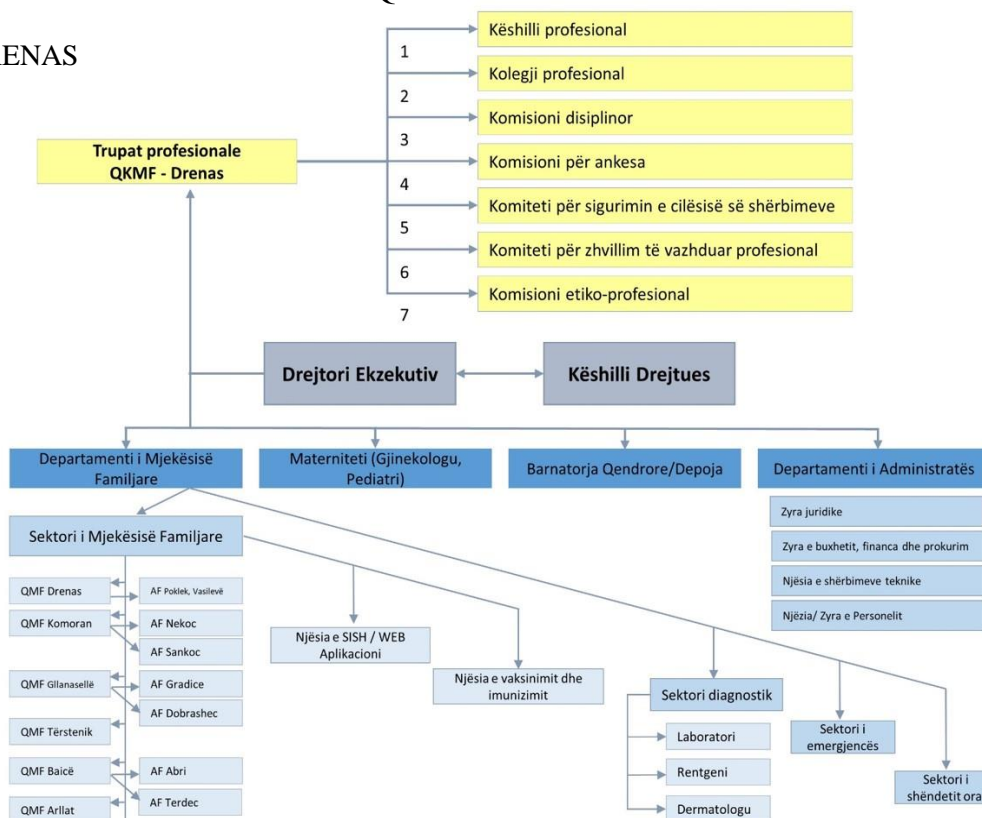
ENAS

Këshilli profesional
1
Kolegji profesional
2
Komisioni disiplinor
3
Komisioni për ankesa
4
Komiteti për sigurimin e cilësisë së shërbimeve
5
Komiteti për zhvillim të vazhduar profesional
6
Komisioni etiko-profesional
7

Trupat profesionale QKMF - Drenas

Drejtori Ekzekutiv

Këshilli Drejtues

Departamenti i Mjekësisë Familjare

Materniteti (Gjinekologu, Pediatri)

Barnatorja Qendrore/Depoja

Departamenti i Administratës

Zyra juridike
Zyra e buxhetit, financa dhe prokurim
Njësia e shërbimeve teknike
Njëzia/ Zyra e Personelit

Sektori i Mjekësisë Familjare

QMF Drenas
AF Poklek, Vasilevë
QMF Komoran
AF Nekoc
AF Sankoc
QMF Gllanasellë
AF Gradice
AF Dobrashec
QMF Tërstenik
QMF Baicë
AF Abri
AF Terdec
QMF Arllat

Njësia e SISH / WEB Aplikacioni

Njësia e vaksinimit dhe imunizimit

Sektori diagnostik
Laboratori
Rentgeni
Dermatologu

Sektori i emergjencës

Sektori i shëndetit ora